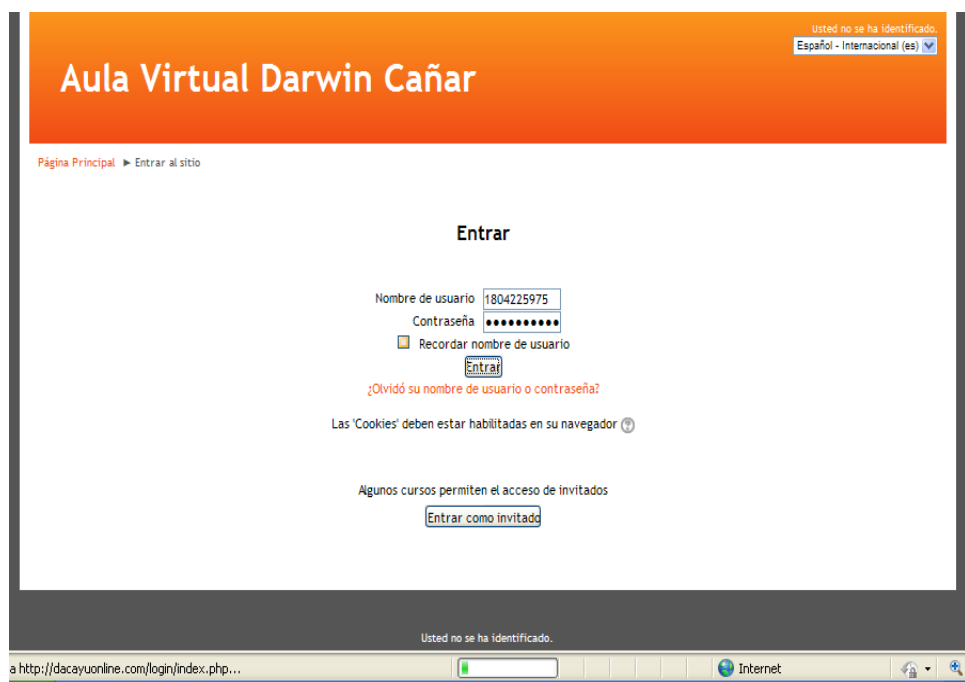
Usted no se ha identificado.
Español - Internacional (es)

Aula Virtual Darwin Cañar

Página Principal ► Entrar al sitio

Entrar

Nombre de usuario 1804225975
Contraseña ••••••••••
Recordar nombre de usuario
Entrar
¿Olvidó su nombre de usuario o contraseña?

Las 'Cookies' deben estar habilitadas en su navegador

Algunos cursos permiten el acceso de invitados
Entrar como invitado

Usted no se ha identificado.

a http://dacayuonline.com/login/index.php...
Internet